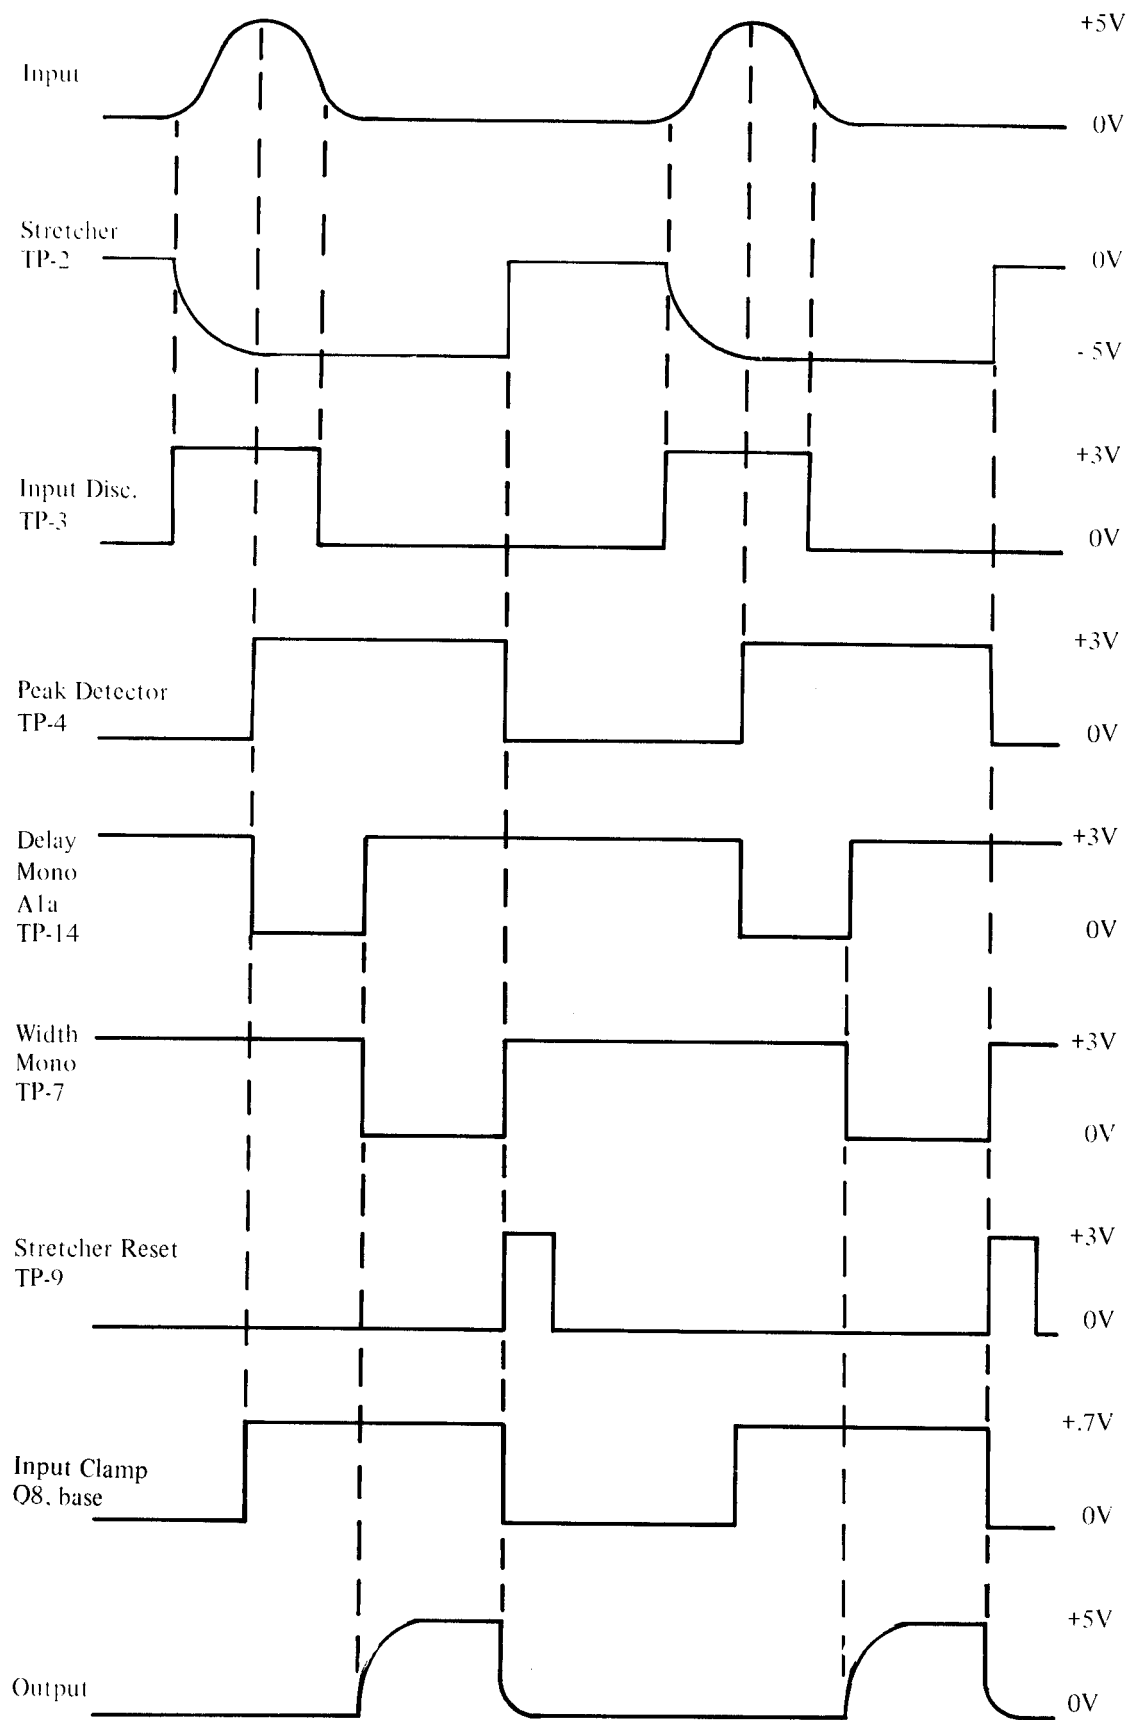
Input

+5V

0V

Stretcher TP-2

0V

- 5V

Input Disc. TP-3

+3V

0V

Peak Detector TP-4

+3V

0V

Delay Mono A1a TP-14

+3V

0V

Width Mono TP-7

+3V

0V

Stretcher Reset TP-9

+3V

0V

Input Clamp Q8, base

+.7V

0V

Output

+5V

0V